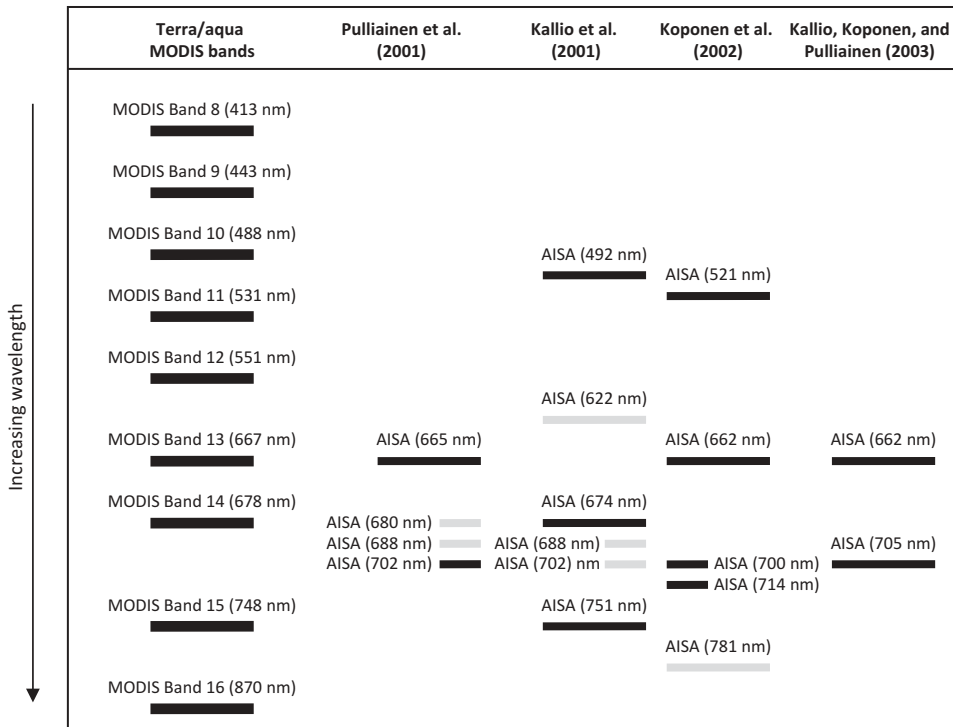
| Terra/aqua MODIS bands | Pulliainen et al. (2001) | Kallio et al. (2001) | Koponen et al. (2002) | Kallio, Koponen, and Pulliainen (2003) |
|---|---|---|---|---|
| MODIS Band 8 (413 nm) | | | | |
| MODIS Band 9 (443 nm) | | | | |
| MODIS Band 10 (488 nm) | | AISA (492 nm) | AISA (521 nm) | |
| MODIS Band 11 (531 nm) | | | | |
| MODIS Band 12 (551 nm) | | AISA (622 nm) | | |
| MODIS Band 13 (667 nm) | AISA (665 nm) | | AISA (662 nm) | AISA (662 nm) |
| MODIS Band 14 (678 nm) | AISA (680 nm) | AISA (674 nm) | | |
| | AISA (688 nm) | AISA (688 nm) | | |
| | AISA (702 nm) | AISA (702) nm | AISA (700 nm) | AISA (705 nm) |
| | | | AISA (714 nm) | |
| MODIS Band 15 (748 nm) | | AISA (751 nm) | AISA (781 nm) | |
| MODIS Band 16 (870 nm) | | | | |

Increasing wavelength